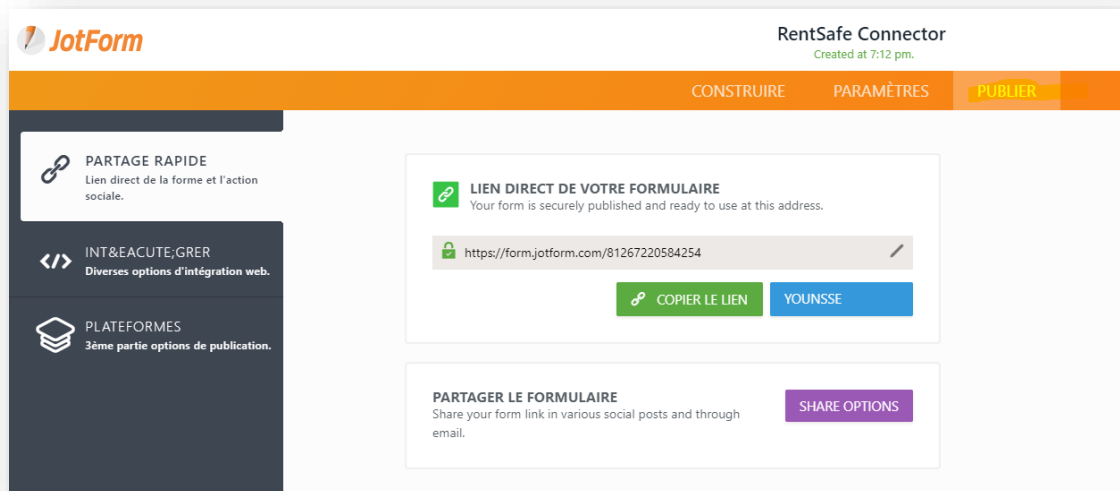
JotForm

RentSafe Connector
Created at 7:12 pm.

CONSTRUIRE PARAMÈTRES PUBLIER

PARTAGE RAPIDE
Lien direct de la forme et l'action sociale.

INT&EACUTE;GRER
Diverses options d'intégration web.

PLATEFORMES
3ème partie options de publication.

LIEN DIRECT DE VOTRE FORMULAIRE
Your form is securely published and ready to use at this address.

https://form.jotform.com/81267220584254

COPIER LE LIEN
YOUNSSE

PARTAGER LE FORMULAIRE
Share your form link in various social posts and through email.

SHARE OPTIONS